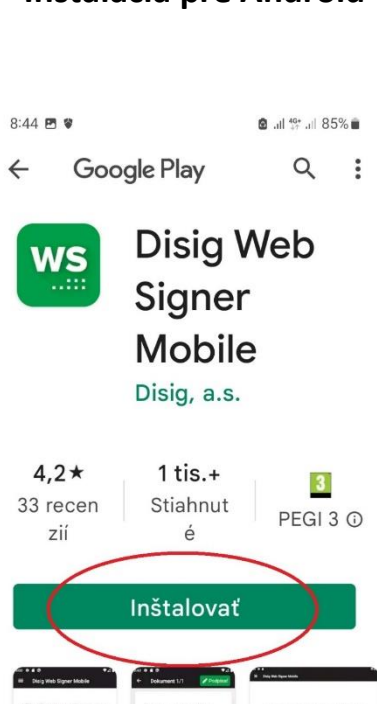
Inštalácia pre Android

8:44 85%

Google Play

WS

Disig Web Signer Mobile

Disig, a.s.

4,2★
33 recenzií

1 tis.+
Stiahnuté

3
PEGI 3 ⓘ

Inštalovať

Disig Web Signer Mobile

Dokument 1/1

Podpísať

Disig Web Signer Mobile